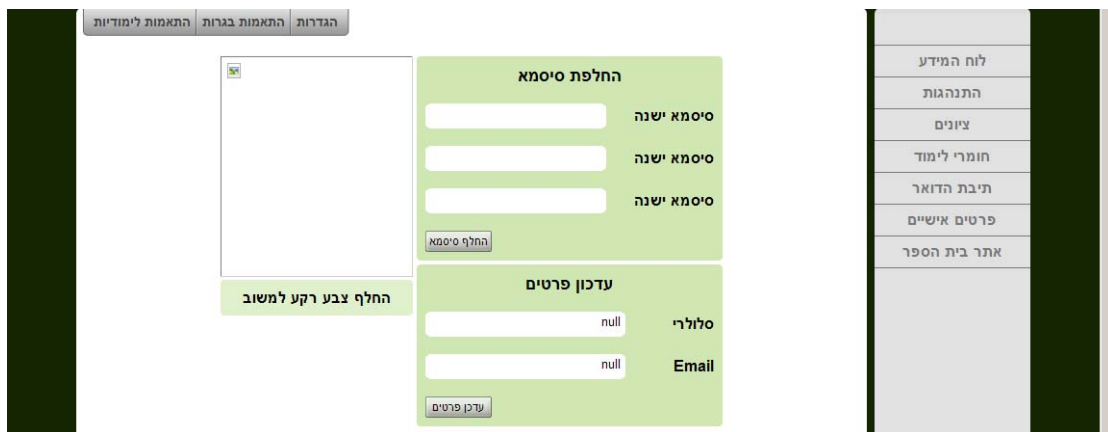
הגדרות | התאמות בגרות | התאמות לימודיות

החלפת סיסמא

סיסמא ישנה

סיסמא ישנה

סיסמא ישנה

החלף סיסמא

עדכון פרטים

סלולרי null

Email null

עדכן פרטים

החלף צבע רקע למשוב

לוח המידע
התנהגות
ציונים
חומרי לימוד
תיבת הדואר
פרטים אישיים
אתר בית הספר